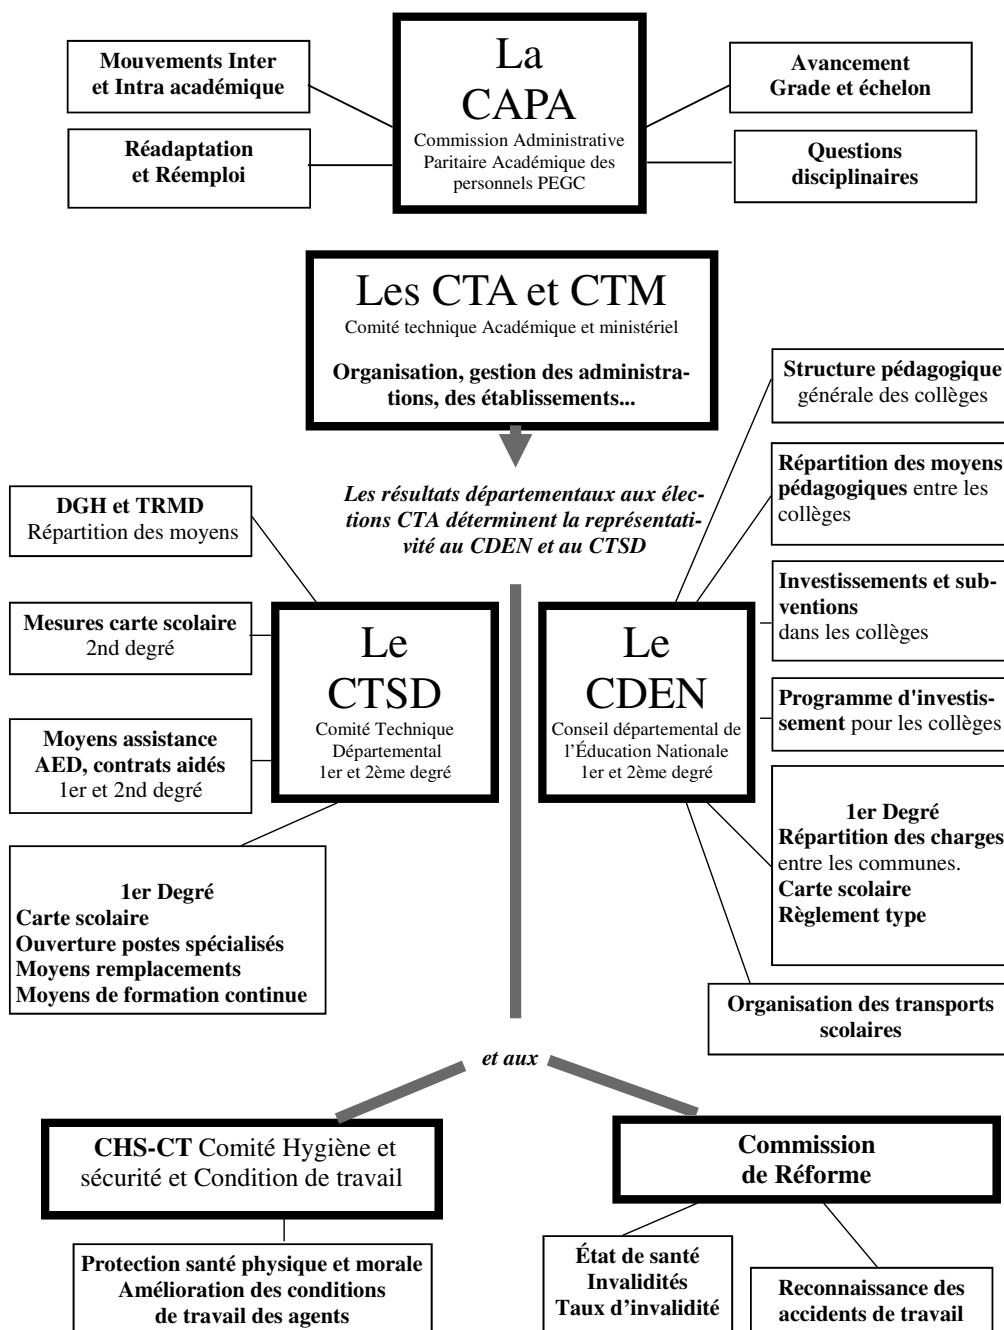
Mouvements Inter et Intra académique

Réadaptation et Réemploi

La CAPA
Commission Administrative Paritaire Académique des personnels PEGC

Avancement Grade et échelon

Questions disciplinaires

Les CTA et CTM
Comité technique Académique et ministériel

Organisation, gestion des administrations, des établissements...

Structure pédagogique générale des collèges

Répartition des moyens pédagogiques entre les collèges

Les résultats départementaux aux élections CTA déterminent la représentativité au CDEN et au CTSD

DGH et TRMD
Répartition des moyens

Investissements et subventions dans les collèges

Mesures carte scolaire 2nd degré

Le CTSD
Comité Technique Départemental
1er et 2ème degré

Le CDEN
Conseil départemental de l'Éducation Nationale
1er et 2ème degré

Programme d'investissement pour les collèges

Moyens assistance AED, contrats aidés
1er et 2nd degré

1er Degré
Répartition des charges entre les communes.
Carte scolaire
Règlement type

1er Degré
Carte scolaire
Ouverture postes spécialisés
Moyens remplacements
Moyens de formation continue

Organisation des transports scolaires

et aux

CHS-CT Comité Hygiène et sécurité et Condition de travail

Commission de Réforme

Protection santé physique et morale
Amélioration des conditions de travail des agents

État de santé
Invalidités
Taux d'invalidité

Reconnaissance des accidents de travail